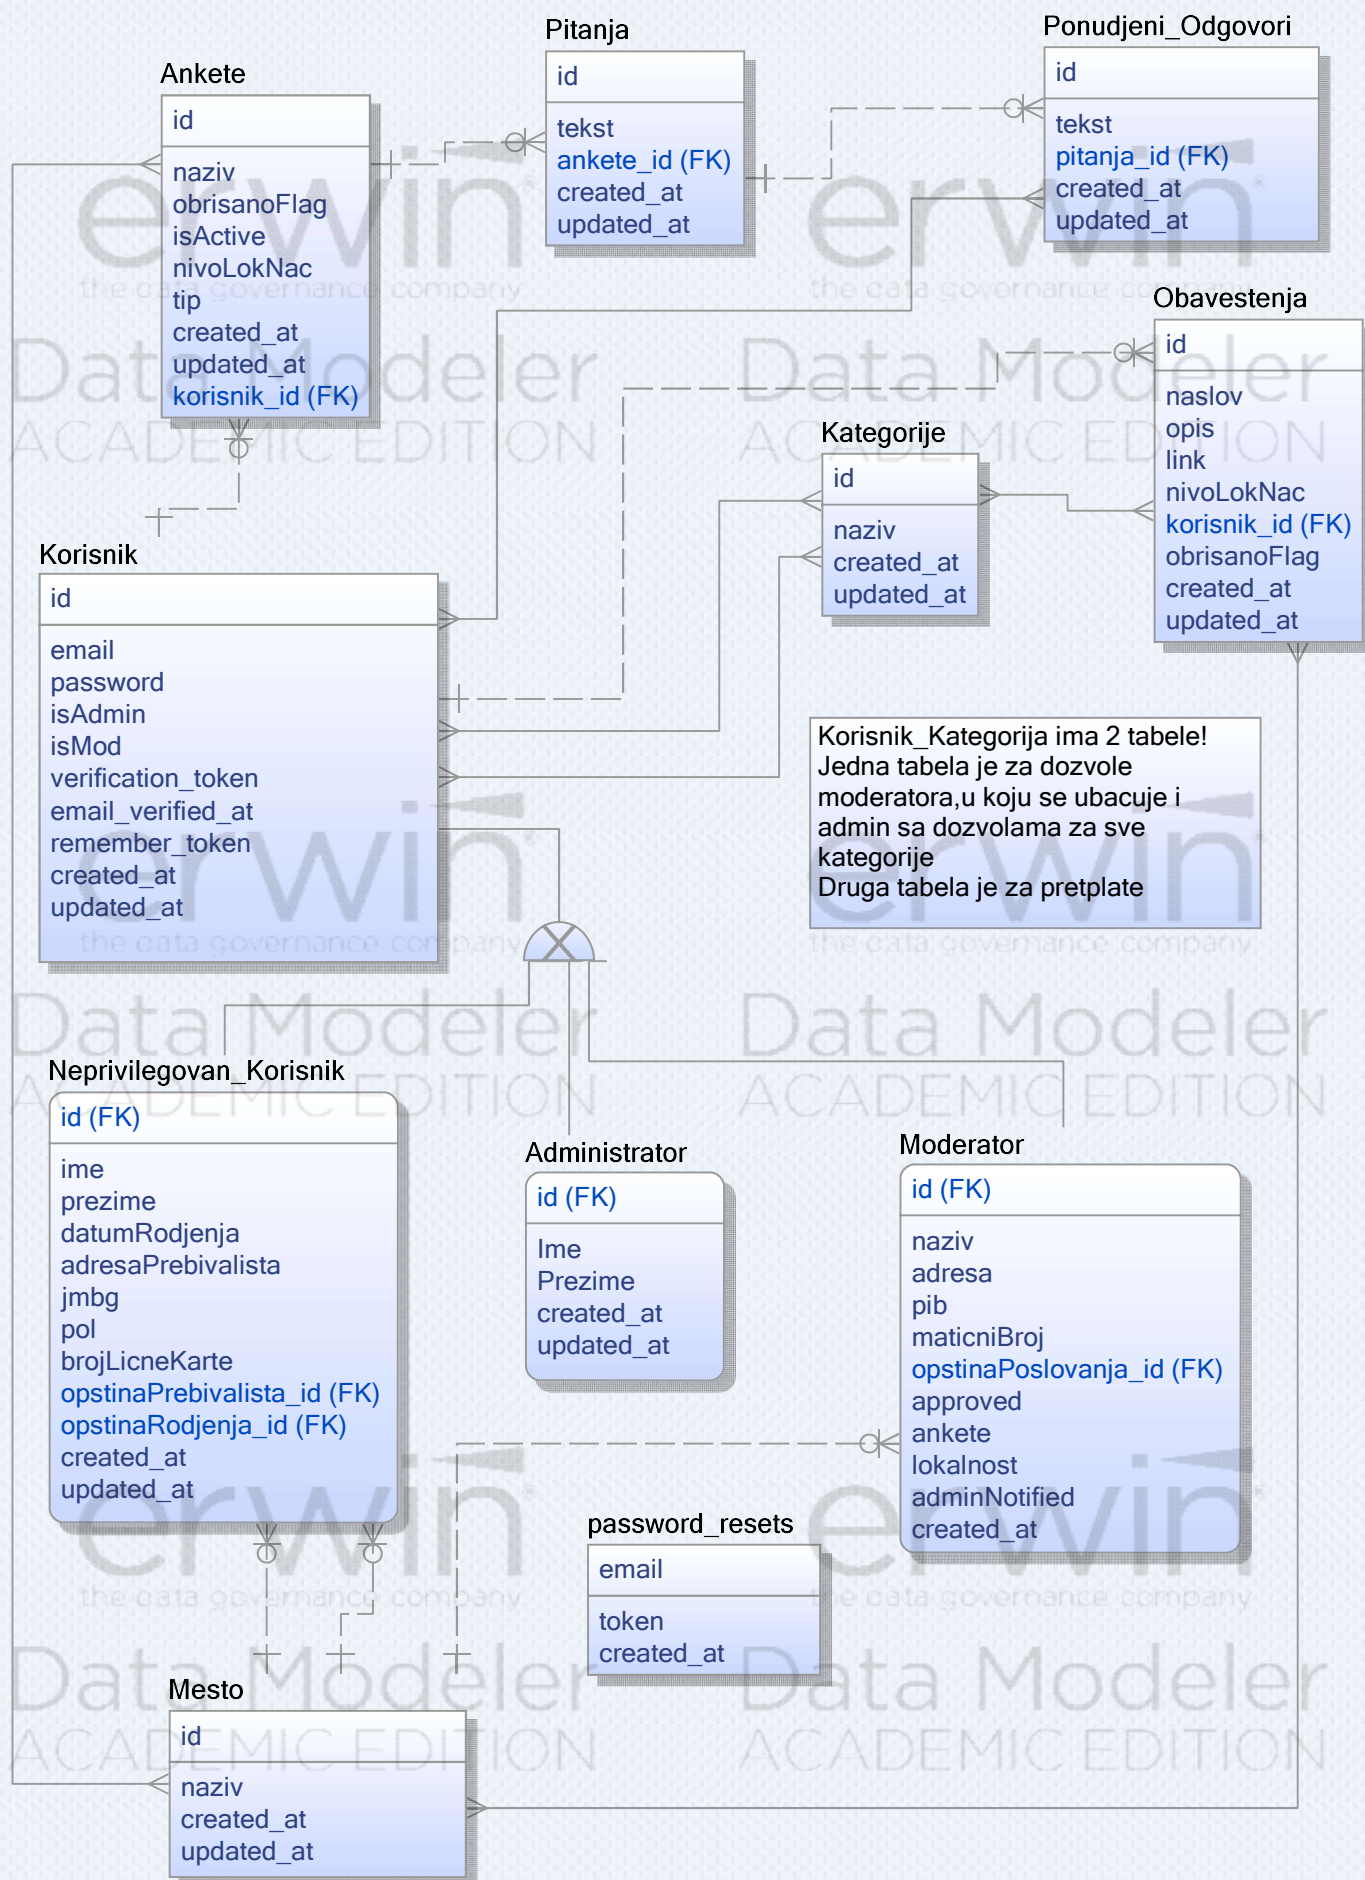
Pitanja

id

tekst
ankete_id (FK)
created_at
updated_at

Ponudjeni_Odgovori

id

tekst
pitanja_id (FK)
created_at
updated_at

Ankete

id

naziv
obrisanoFlag
isActive
nivoLokNac
tip
created_at
updated_at
korisnik_id (FK)

Obavestenja

id

naslov
opis
link
nivoLokNac
korisnik_id (FK)
obrisanoFlag
created_at
updated_at

Kategorije

id

naziv
created_at
updated_at

Korisnik

id

email
password
isAdmin
isMod
verification_token
email_verified_at
remember_token
created_at
updated_at

Korisnik_Kategorija ima 2 tabele!
Jedna tabela je za dozvole moderatora,u koju se ubacuje i admin sa dozvolama za sve kategorije
Druga tabela je za pretplate

Neprivilegovan_Korisnik

id (FK)

ime
prezime
datumRodjenja
adresaPrebivalista
jmbg
pol
brojLicneKarte
opstinaPrebivalista_id (FK)
opstinaRodjenja_id (FK)
created_at
updated_at

Administrator

id (FK)

Ime
Prezime
created_at
updated_at

Moderator

id (FK)

naziv
adresa
pib
maticniBroj
opstinaPoslovanja_id (FK)
approved
ankete
lokalnost
adminNotified
created_at

password_resets

email

token
created_at

Mesto

id

naziv
created_at
updated_at

erwin
the data governance company
Data Modeler
ACADEMIC EDITION